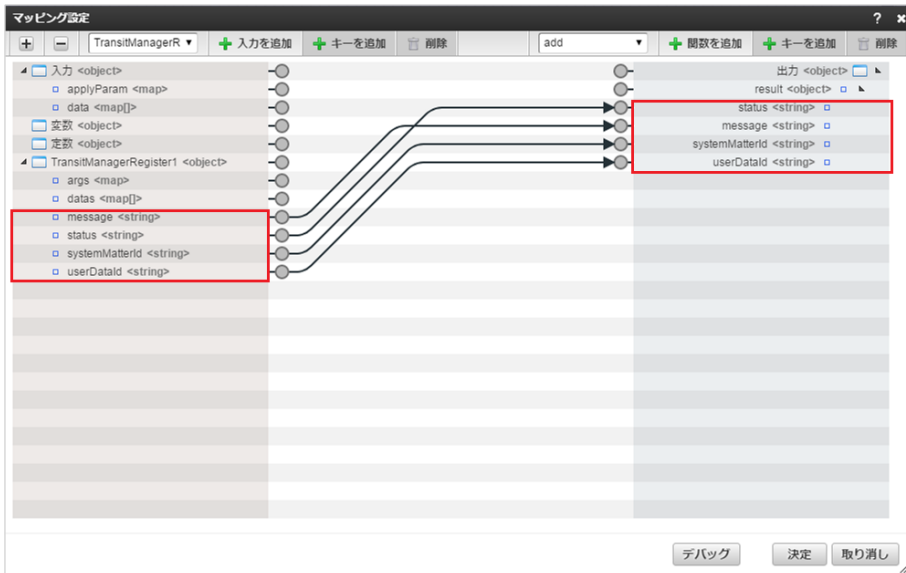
マッピング設定

? ×

TransitManagerR ▼ 入力を追加 キーを追加 削除

add ▼ 関数を追加 キーを追加 削除

入力 <object>
applyParam <map>
data <map[]>
変数 <object>
定数 <object>
TransitManagerRegister1 <object>
args <map>
datas <map[]>
message <string>
status <string>
systemMatterId <string>
userDataId <string>

出力 <object>
result <object>
status <string>
message <string>
systemMatterId <string>
userDataId <string>

デバッグ 決定 取り消し